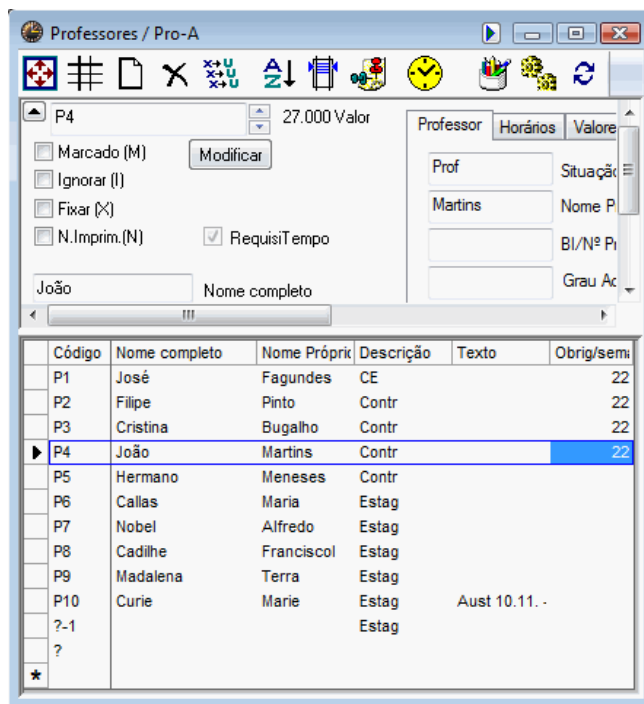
Professores / Pro-A

P4
27.000 Valor
Marcado (M)
Modificar
Ignorar (I)
Fixar (X)
N.Imprim.(N)
RequisiTempo
João
Nome completo

Professor | Horários | Valore
Prof | Situaçã
Martins | Nome P
BI/Nº P
Grau A

| | Código | Nome completo | Nome Própric | Descrição | Texto | Obrig/sema |
|---|---|---|---|---|---|---|
| | P1 | José | Fagundes | CE | | 22 |
| | P2 | Filipe | Pinto | Contr | | 22 |
| | P3 | Cristina | Bugalho | Contr | | 22 |
| ▶ | P4 | João | Martins | Contr | | 22 |
| | P5 | Hermano | Meneses | Contr | | |
| | P6 | Callas | Maria | Estag | | |
| | P7 | Nobel | Alfredo | Estag | | |
| | P8 | Cadilhe | Franciscol | Estag | | |
| | P9 | Madalena | Terra | Estag | | |
| | P10 | Curie | Marie | Estag | Aust 10.11. - | |
| | ?-1 | | | Estag | | |
| | ? | | | | | |
| * | | | | | | |